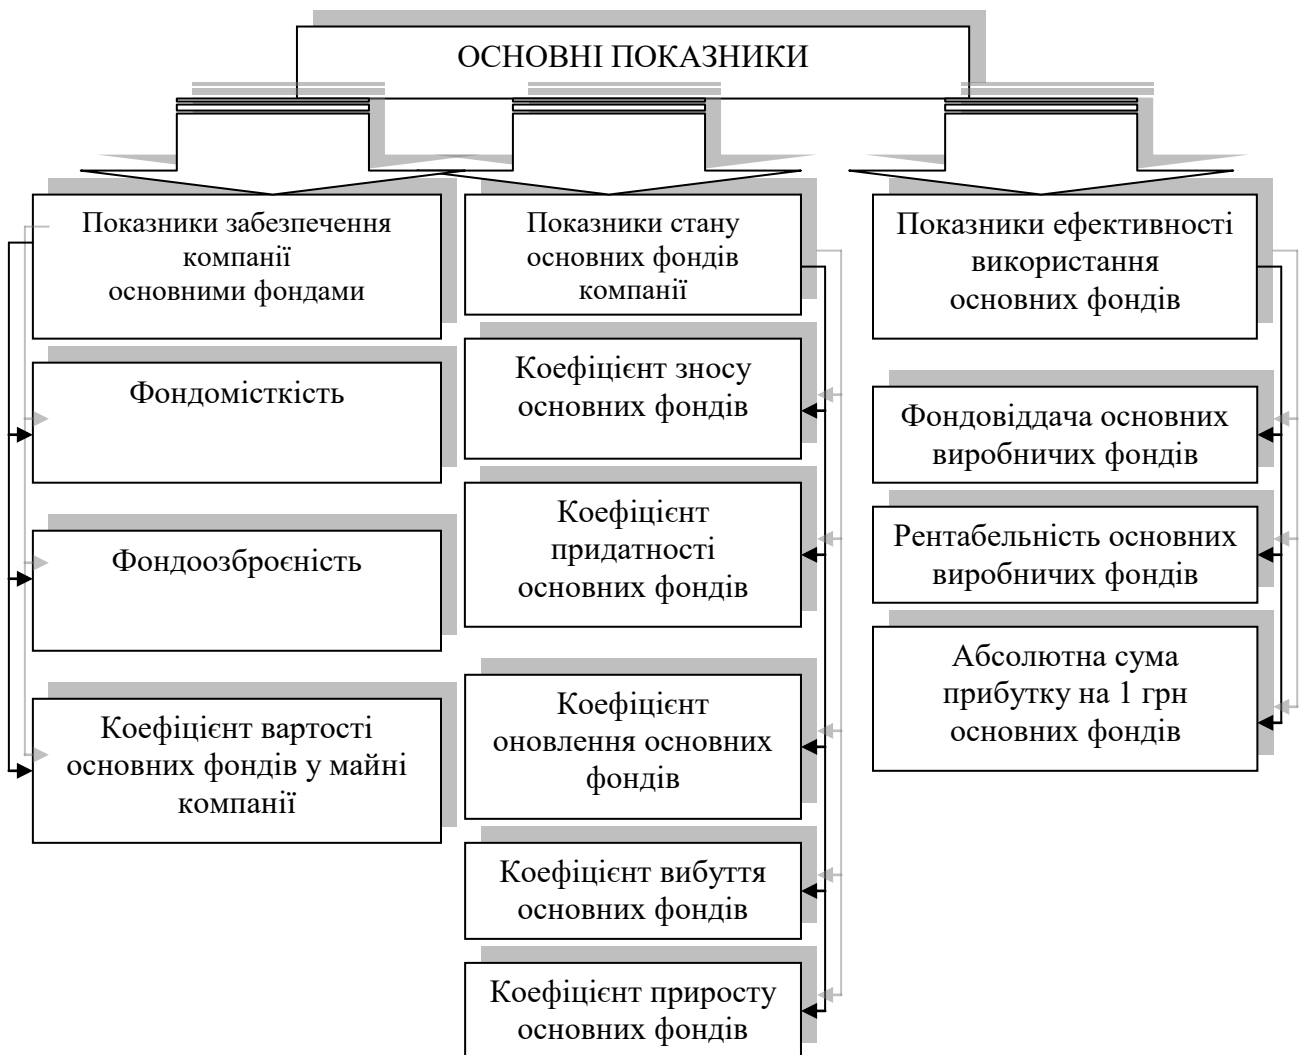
ОСНОВНІ ПОКАЗНИКИ

Показники забезпечення компанії основними фондами

Фондомісткість

Фондоозброєність

Коефіцієнт вартості основних фондів у майні компанії

Показники стану основних фондів компанії

Коефіцієнт зносу основних фондів

Коефіцієнт придатності основних фондів

Коефіцієнт оновлення основних фондів

Коефіцієнт вибуття основних фондів

Коефіцієнт приросту основних фондів

Показники ефективності використання основних фондів

Фондовіддача основних виробничих фондів

Рентабельність основних виробничих фондів

Абсолютна сума прибутку на 1 грн основних фондів